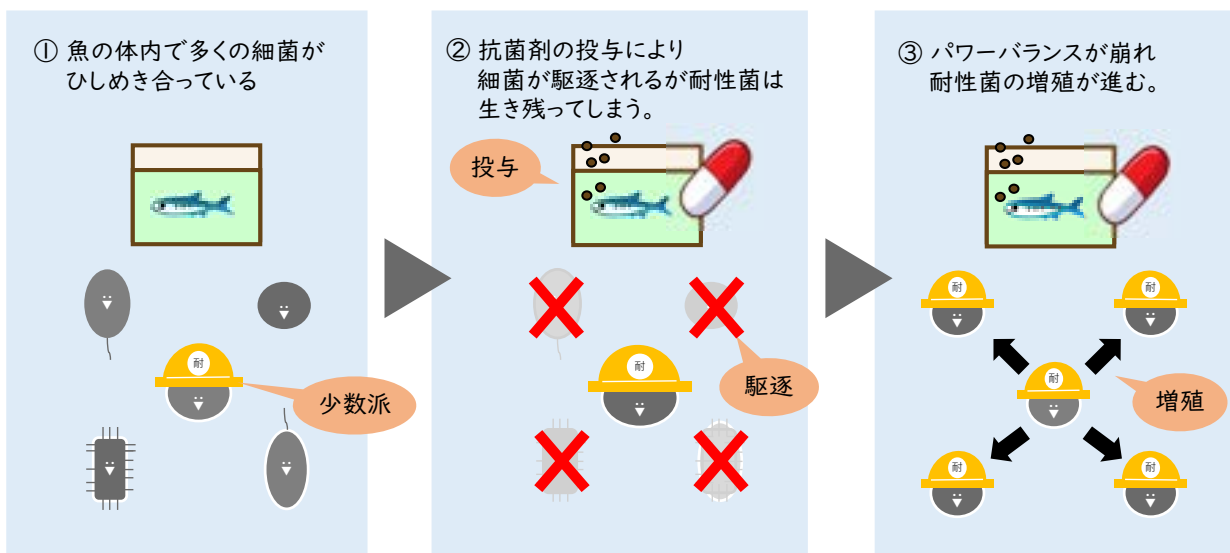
① 魚の体内で多くの細菌がひしめき合っている

耐

少数派

② 抗菌剤の投与により細菌が駆逐されるが耐性菌は生き残ってしまう。

投与

耐

駆逐

③ パワーバランスが崩れ耐性菌の増殖が進む。

耐

耐

耐

増殖

耐

耐